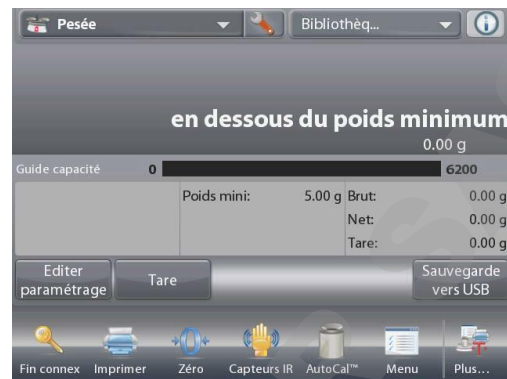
Pesée

Bibliothèq...

en dessous du poids minimum

0.00 g

Guide capacité 0 6200

| | Poids mini: 5.00 g | Brut: 0.00 g |
|---|---|---|
| | | Net: 0.00 g |
| | | Tare: 0.00 g |

Editer paramétrage

Tare

Sauvegarde vers USB

Fin connex Imprimer Zéro Capteurs IR AutoCal™ Menu Plus...